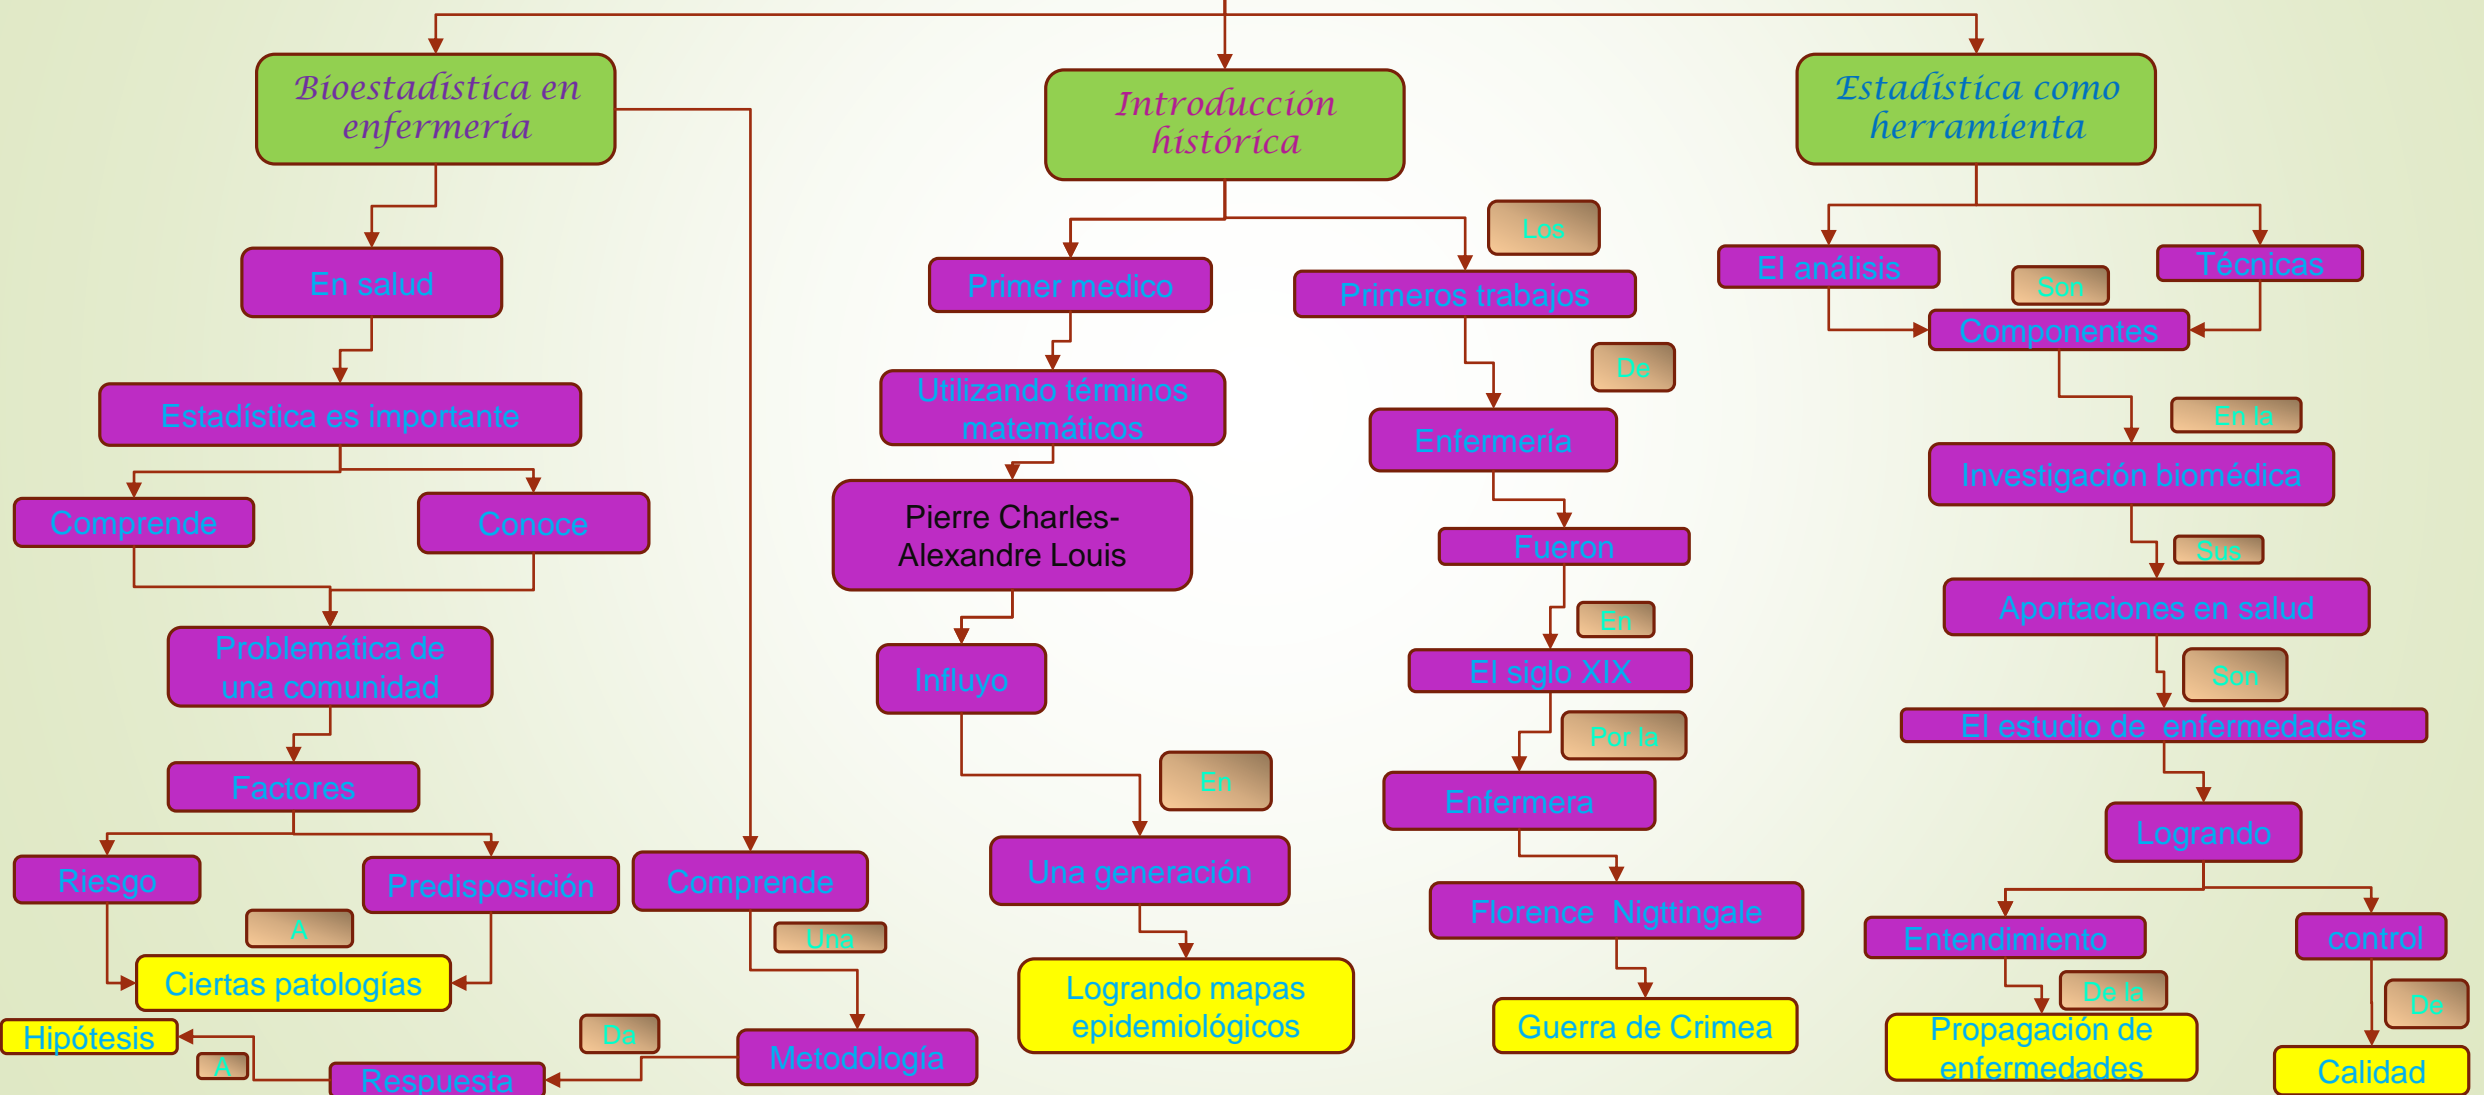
Bioestadística en enfermería

Introducción histórica

Estadística como herramienta

En salud

Estadística es importante

Comprende

Conoce

Problemática de una comunidad

Factores

Riesgo

Predisposición

A

Ciertas patologías

Hipótesis

A

Respuesta

Da

Metodología

Una

Comprende

Primer medico

Utilizando términos matemáticos

Pierre Charles-Alexandre Louis

Influyo

En

Una generación

Logrando mapas epidemiológicos

Los

Primeros trabajos

De

Enfermería

Fueron

En

El siglo XIX

Por la

Enfermera

Florence Nigttingale

Guerra de Crimea

El análisis

Técnicas

Son

Componentes

En la

Investigación biomédica

Sus

Aportaciones en salud

Son

El estudio de enfermedades

Logrando

Entendimiento

De la

Propagación de enfermedades

control

De

Calidad